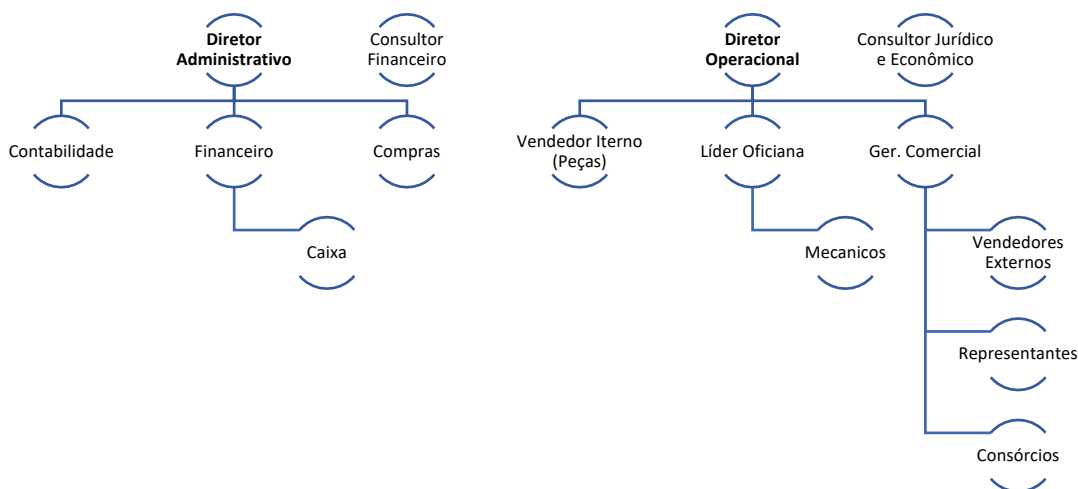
Diretor Administrativo

Consultor Financeiro

Contabilidade

Financeiro

Compras

Caixa

Diretor Operacional

Consultor Jurídico e Econômico

Vendedor Iterno (Peças)

Líder Oficiana

Ger. Comercial

Mecanicos

Vendedores Externos

Representantes

Consórcios